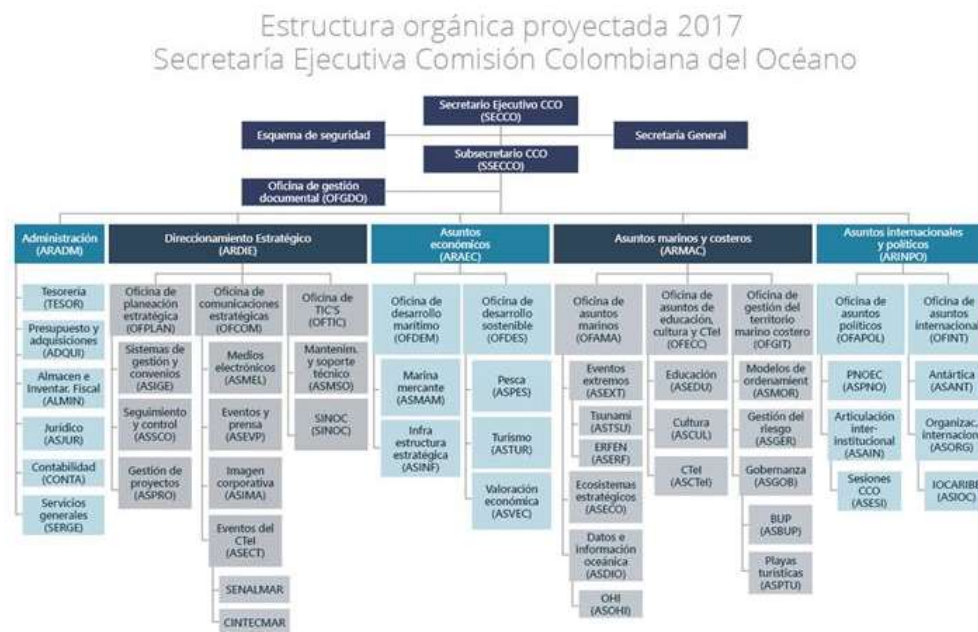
Estructura orgánica proyectada 2017
Secretaría Ejecutiva Comisión Colombiana del Océano

Secretario Ejecutivo CCO (SECCO)

Esquema de seguridad

Secretaría General

Subsecretario CCO (SSECCO)

Oficina de gestión documental (OFGDO)

Administración (ARADM)

Tesorería (TESOR)

Presupuesto y adquisiciones (ADQUI)

Almacen e Inventar. Fiscal (ALMIN)

Jurídico (ASJUR)

Contabilidad (CONTA)

Servicios generales (SERGE)

Direccionamiento Estratégico (ARDIE)

Oficina de planeación estratégica (OFPLAN)

Sistemas de gestión y convenios (ASIGE)

Seguimiento y control (ASSCO)

Gestión de proyectos (ASPRO)

Oficina de comunicaciones estratégicas (OFCOM)

Medios electrónicos (ASMEL)

Eventos y prensa (ASEVP)

Imagen corporativa (ASIMA)

Eventos del CTeI (ASECT)

SENALMAR

CINTECMAR

Oficina de TIC'S (OFTIC)

Mantenim. y soporte técnico (ASMSO)

SINOC (SINOC)

Asuntos económicos (ARAEC)

Oficina de desarrollo marítimo (OFDEM)

Marina mercante (ASMAM)

Infra estructura estratégica (ASINF)

Oficina de desarrollo sostenible (OFDES)

Pesca (ASPES)

Turismo (ASTUR)

Valoración económica (ASVEC)

Asuntos marinos y costeros (ARMAC)

Oficina de asuntos marinos (OFAMA)

Eventos extremos (ASEXT)

Tsunami (ASTSU)

ERFEN (ASERF)

Ecosistemas estratégicos (ASECO)

Datos e información oceánica (ASDIO)

OHI (ASOHI)

Oficina de asuntos de educación, cultura y CTeI (OFECC)

Educación (ASEDU)

Cultura (ASCUL)

CTeI (ASCTeI)

Oficina de gestión del territorio marino costero (OFGIT)

Modelos de ordenamient (ASMOR)

Gestión del riesgo (ASGER)

Gobernanza (ASGOB)

BUP (ASBUP)

Playas turísticas (ASPTU)

Asuntos internacionales y políticos (ARINPO)

Oficina de asuntos políticos (OFAPOL)

PNOEC (ASPNO)

Articulación inter-institucional (ASAIN)

Sesiones CCO (ASESI)

Oficina de asuntos internacional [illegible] (OFINT)

Antártica (ASANT)

Organizac. internacion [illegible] (ASORG)

IOCARIBE (ASIOC)